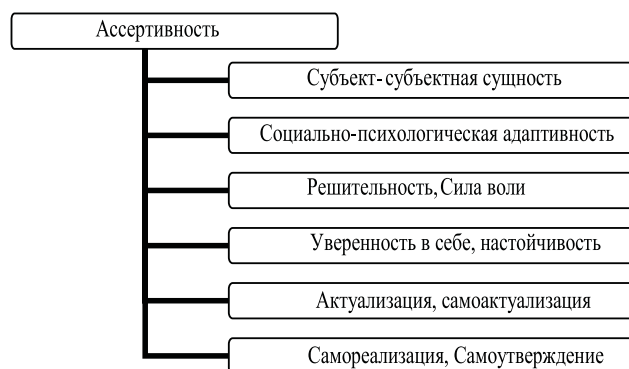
Ассертивность

Субъект- субъектная сущность

Социально-психологическая адаптивность

Решительность, Сила воли

Уверенность в себе, настойчивость

Актуализация, самоактуализация

Самореализация, Самоутверждение